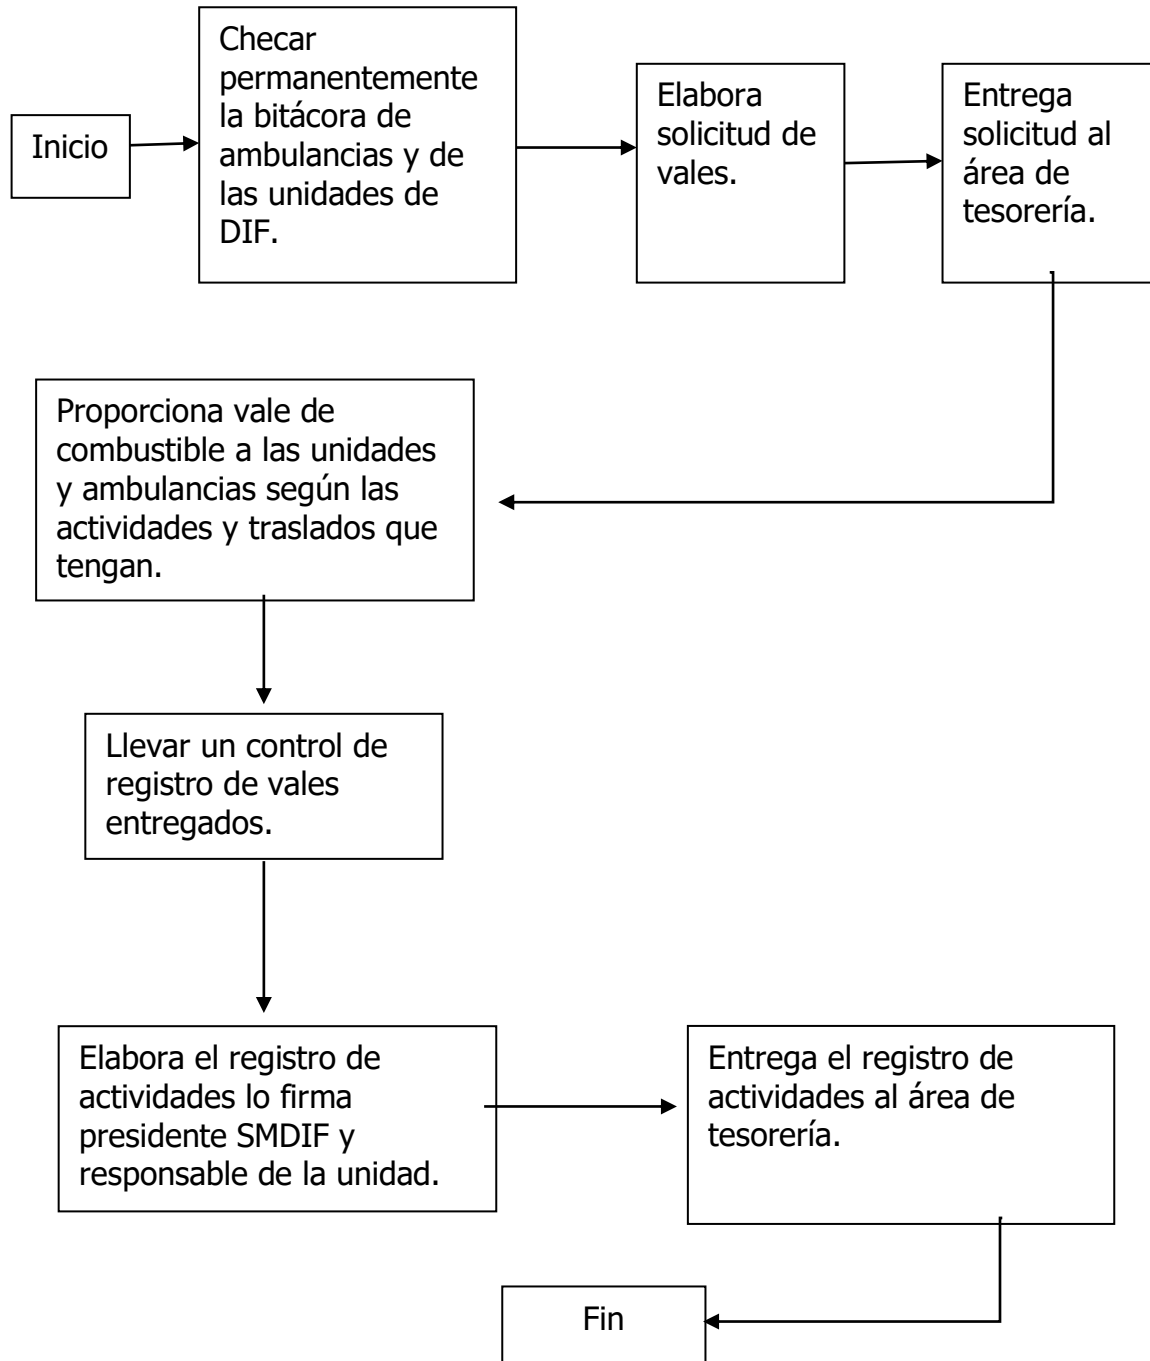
Inicio

Checar permanentemente la bitácora de ambulancias y de las unidades de DIF.

Elabora solicitud de vales.

Entrega solicitud al área de tesorería.

Proporciona vale de combustible a las unidades y ambulancias según las actividades y traslados que tengan.

Llevar un control de registro de vales entregados.

Elabora el registro de actividades lo firma presidente SMDIF y responsable de la unidad.

Entrega el registro de actividades al área de tesorería.

Fin